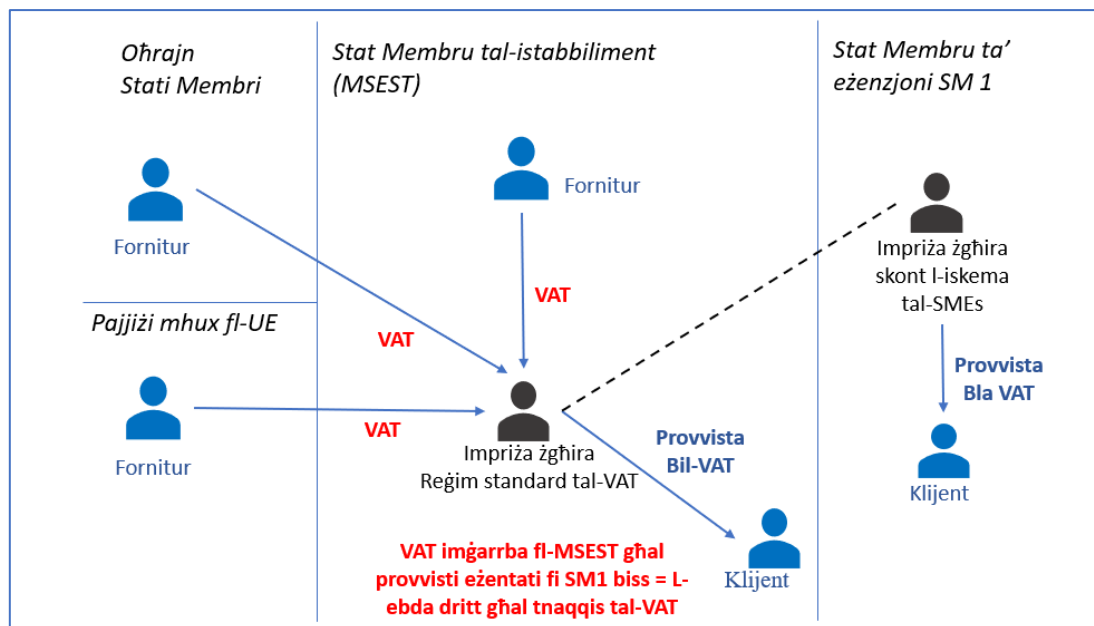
Oħrajn Stati Membri

Stat Membru tal-istabbiliment (MSEST)

Stat Membru ta' eżenzjoni SM 1

Fornitur

Fornitur

Impriża żgħira skont l-iskema tal-SMEs

Pajjiżi mhux fl-UE

VAT

VAT

Provvista Bla VAT

VAT

Fornitur

Impriża żgħira Reġim standard tal-VAT

Provvista Bil-VAT

Klijent

VAT imġarrba fl-MSEST għal provvisti eżentati fi SM1 biss = L-ebda dritt għal tnaqqis tal-VAT

Klijent